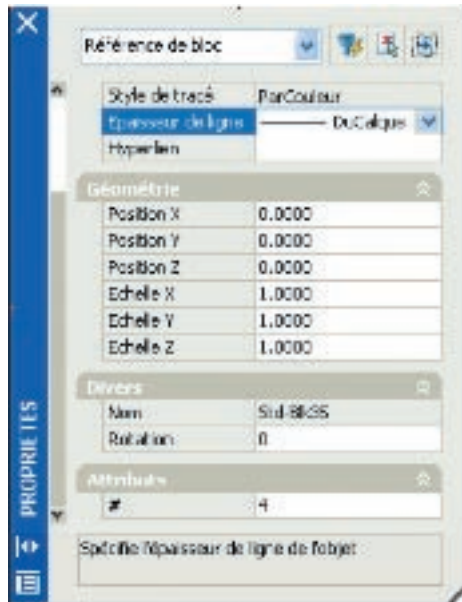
Référence de bloc

| | |
|---|---|
| Style de tracé | ParCouleur |
| Epaisseur de ligne | ——— DuCalque |
| Hyperlien | |

Géométrie

| | |
|---|---|
| Position X | 0.0000 |
| Position Y | 0.0000 |
| Position Z | 0.0000 |
| Echelle X | 1.0000 |
| Echelle Y | 1.0000 |
| Echelle Z | 1.0000 |

Divers

| | |
|---|---|
| Nom | Std-Blk35 |
| Rotation | 0 |

Attributs

| | |
|---|---|
| # | 4 |

Spécifie l'épaisseur de ligne de l'objet

PROPRIETES